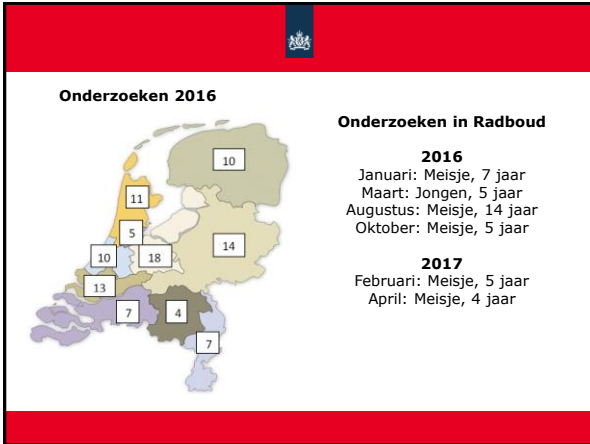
Onderzoeken 2016

10
11
5
10
18
14
13
7
4
7

Onderzoeken in Radboud

2016
Januari: Meisje, 7 jaar
Maart: Jongen, 5 jaar
Augustus: Meisje, 14 jaar
Oktober: Meisje, 5 jaar

2017
Februari: Meisje, 5 jaar
April: Meisje, 4 jaar